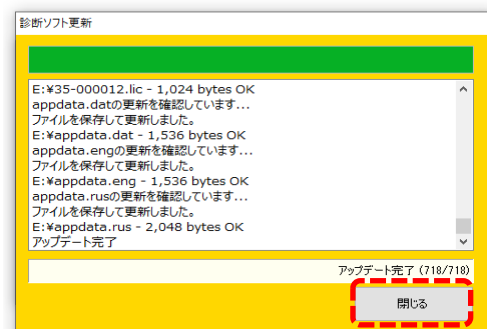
診断ソフト更新

E:¥35-000012.lic - 1,024 bytes OK
appdata.datの更新を確認しています...
ファイルを保存して更新しました。
E:¥appdata.dat - 1,536 bytes OK
appdata.engの更新を確認しています...
ファイルを保存して更新しました。
E:¥appdata.eng - 1,536 bytes OK
appdata.rusの更新を確認しています...
ファイルを保存して更新しました。
E:¥appdata.rus - 2,048 bytes OK
アップデート完了

アップデート完了 (718/718)

閉じる